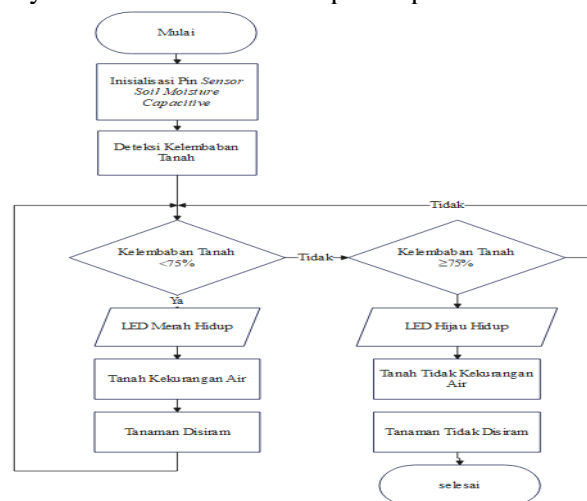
Mulai

Inisialisasi Pin *Sensor Soil Moisture Capacitive*

Deteksi Kelembaban Tanah

Tidak

Kelembaban Tanah <75%

Tidak

Kelembaban Tanah ≥75%

Ya

LED Merah Hidup

LED Hijau Hidup

Tanah Kekurangan Air

Tanah Tidak Kekurangan Air

Tanaman Disiram

Tanaman Tidak Disiram

selesai